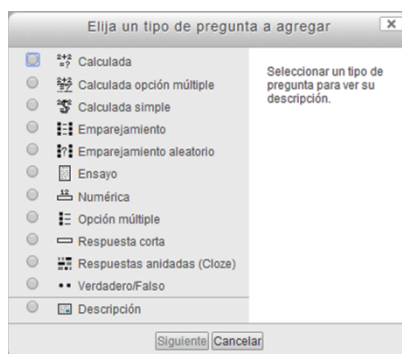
Elija un tipo de pregunta a agregar

Calculada
Calculada opción múltiple
Calculada simple
Emparejamiento
Emparejamiento aleatorio
Ensayo
Numérica
Opción múltiple
Respuesta corta
Respuestas anidadas (Cloze)
Verdadero/Falso
Descripción

Seleccionar un tipo de pregunta para ver su descripción.

Siguiente Cancelar